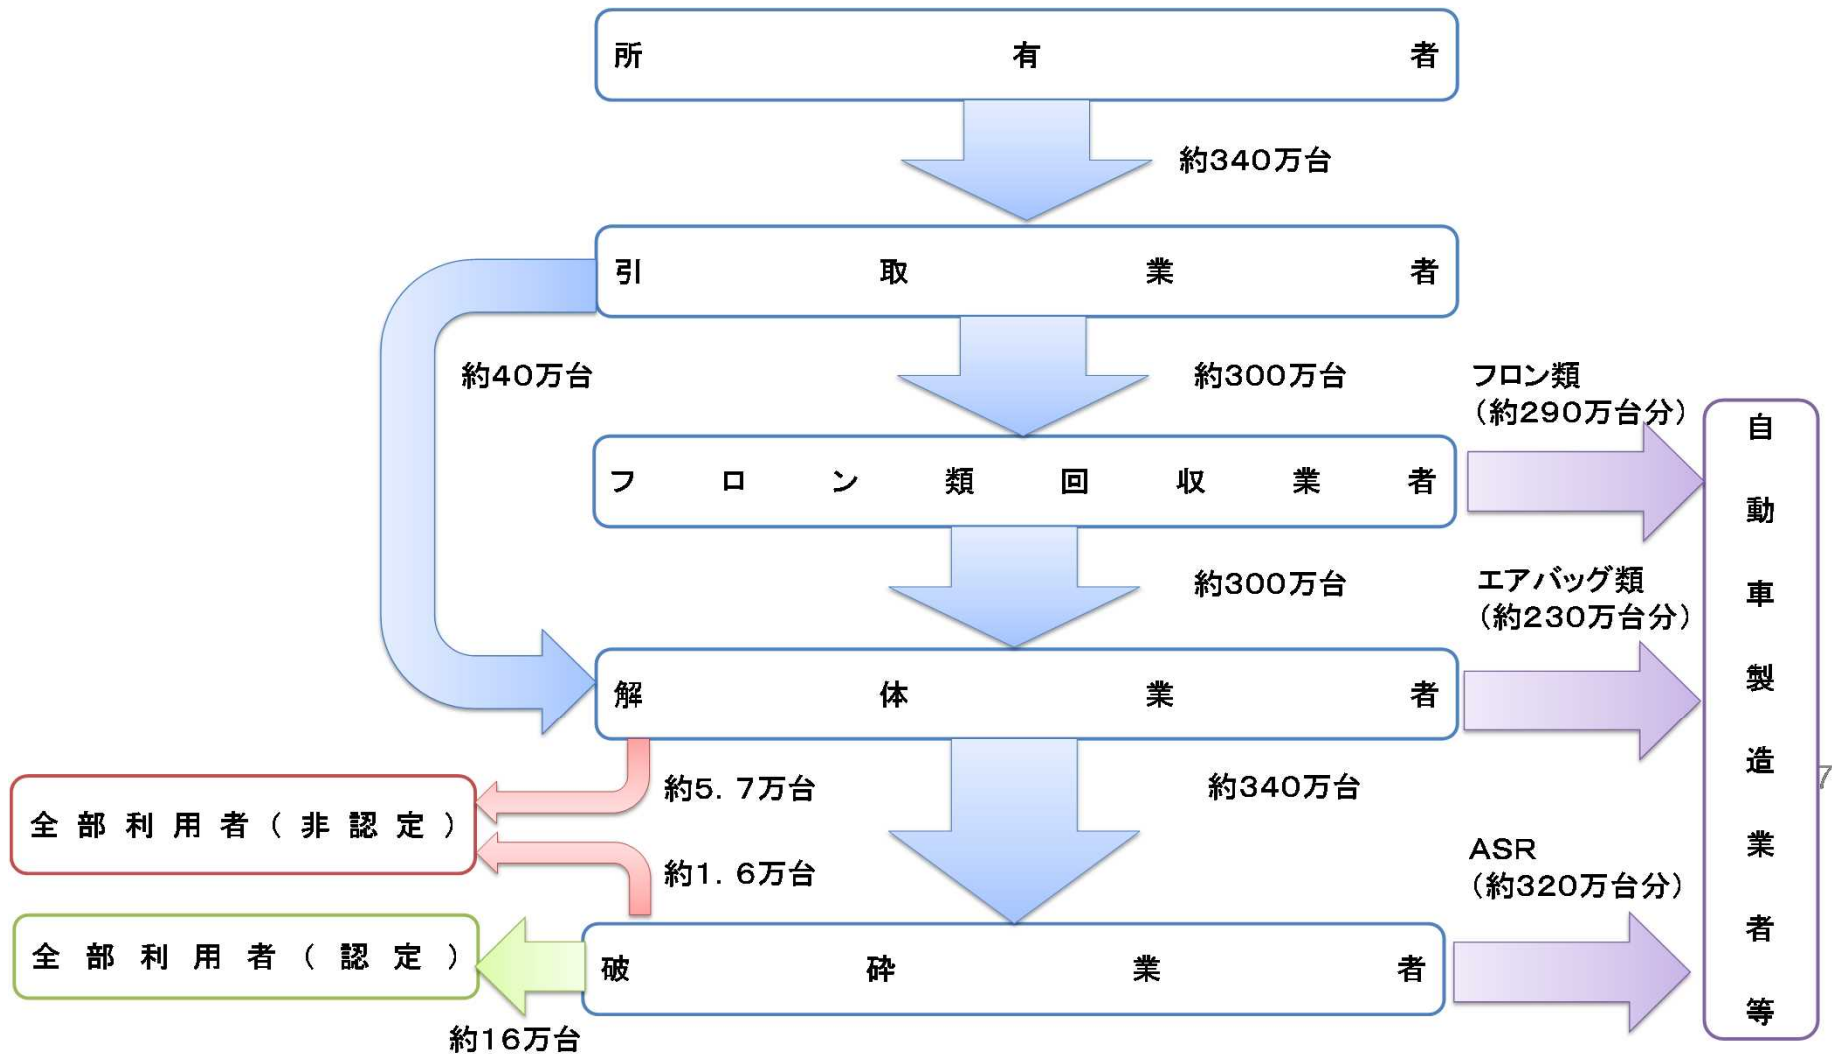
所有者

約340万台

引取業者

約40万台

約300万台

フロン類
（約290万台分）

フロン類回収業者

約300万台

エアバッグ類
（約230万台分）

解体業者

約5．7万台

約340万台

全部利用者（非認定）

約1．6万台

ASR
（約320万台分）

全部利用者（認定）

破砕業者

約16万台

自動車製造業者等

7